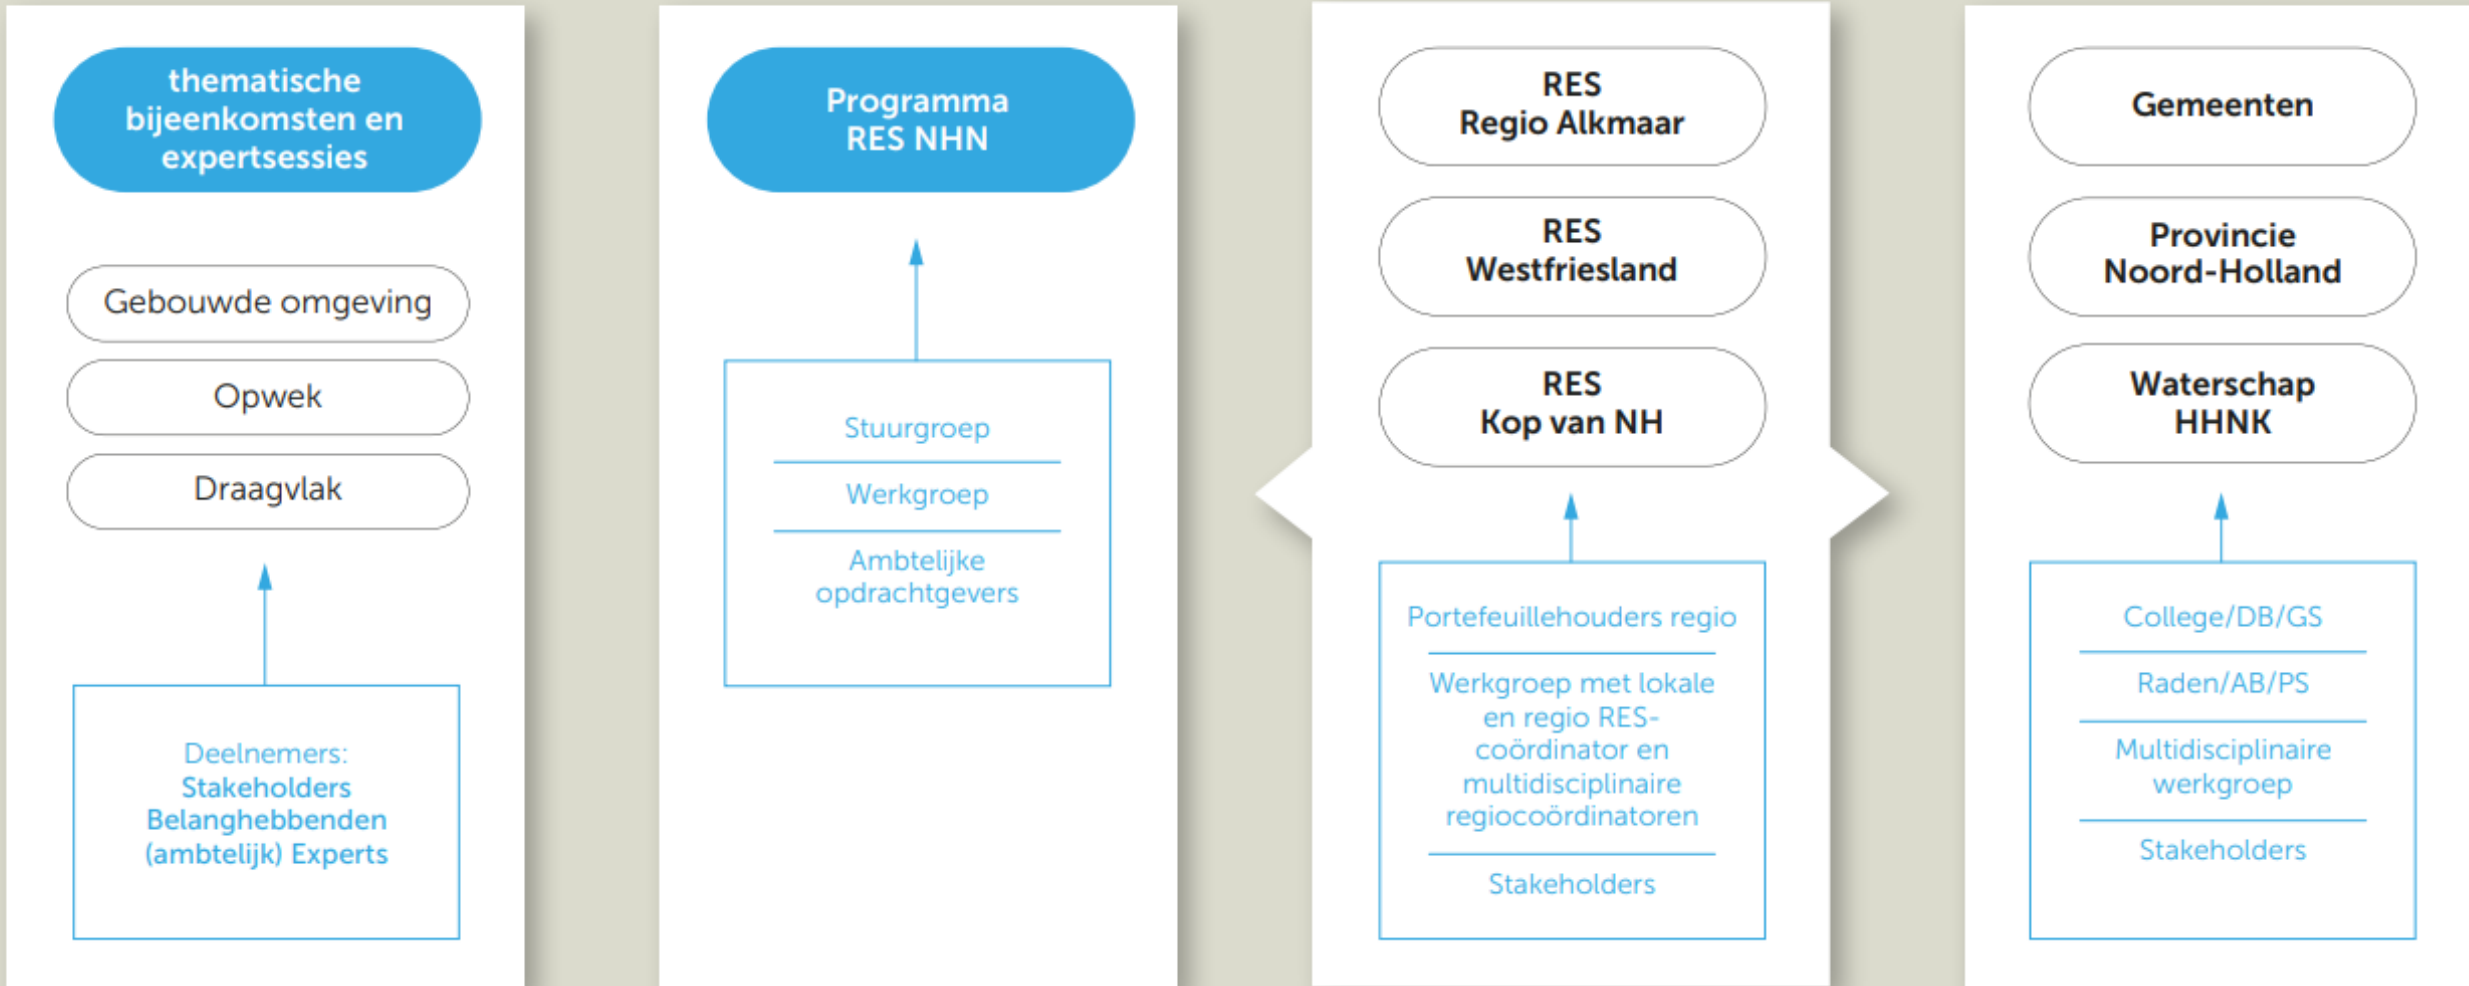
thematische bijeenkomsten en expertsessies

Gebouwde omgeving

Opwek

Draagvlak

Deelnemers:
Stakeholders
Belanghebbenden
(ambtelijk) Experts

Programma RES NHN

Stuurgroep

Werkgroep

Ambtelijke opdrachtgevers

RES Regio Alkmaar

RES Westfriesland

RES Kop van NH

Portefeuillehouders regio

Werkgroep met lokale en regio RES-coördinator en multidisciplinaire regiocoördinatoren

Stakeholders

Gemeenten

Provincie Noord-Holland

Waterschap HHNK

College/DB/GS

Raden/AB/PS

Multidisciplinaire werkgroep

Stakeholders